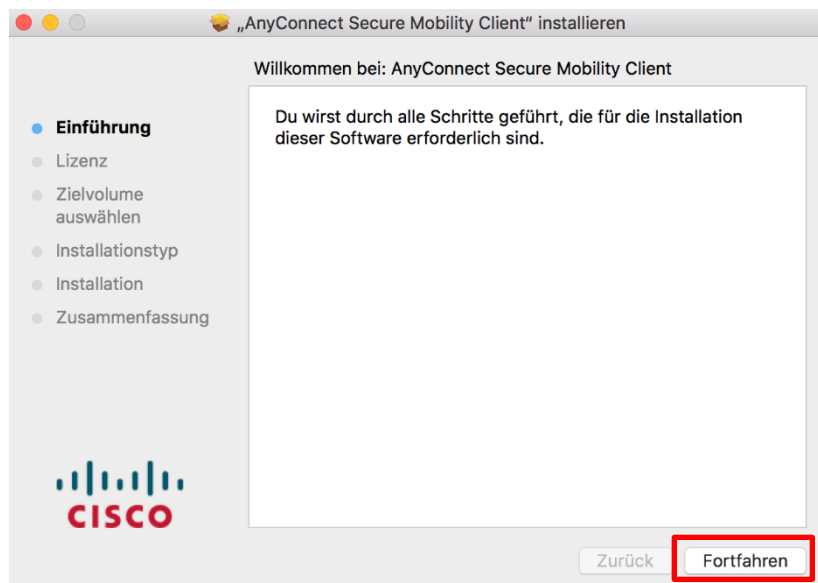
„AnyConnect Secure Mobility Client“ installieren

Willkommen bei: AnyConnect Secure Mobility Client

Einführung
Lizenz
Zielvolume auswählen
Installationstyp
Installation
Zusammenfassung

Du wirst durch alle Schritte geführt, die für die Installation dieser Software erforderlich sind.

CISCO

Zurück
Fortfahren